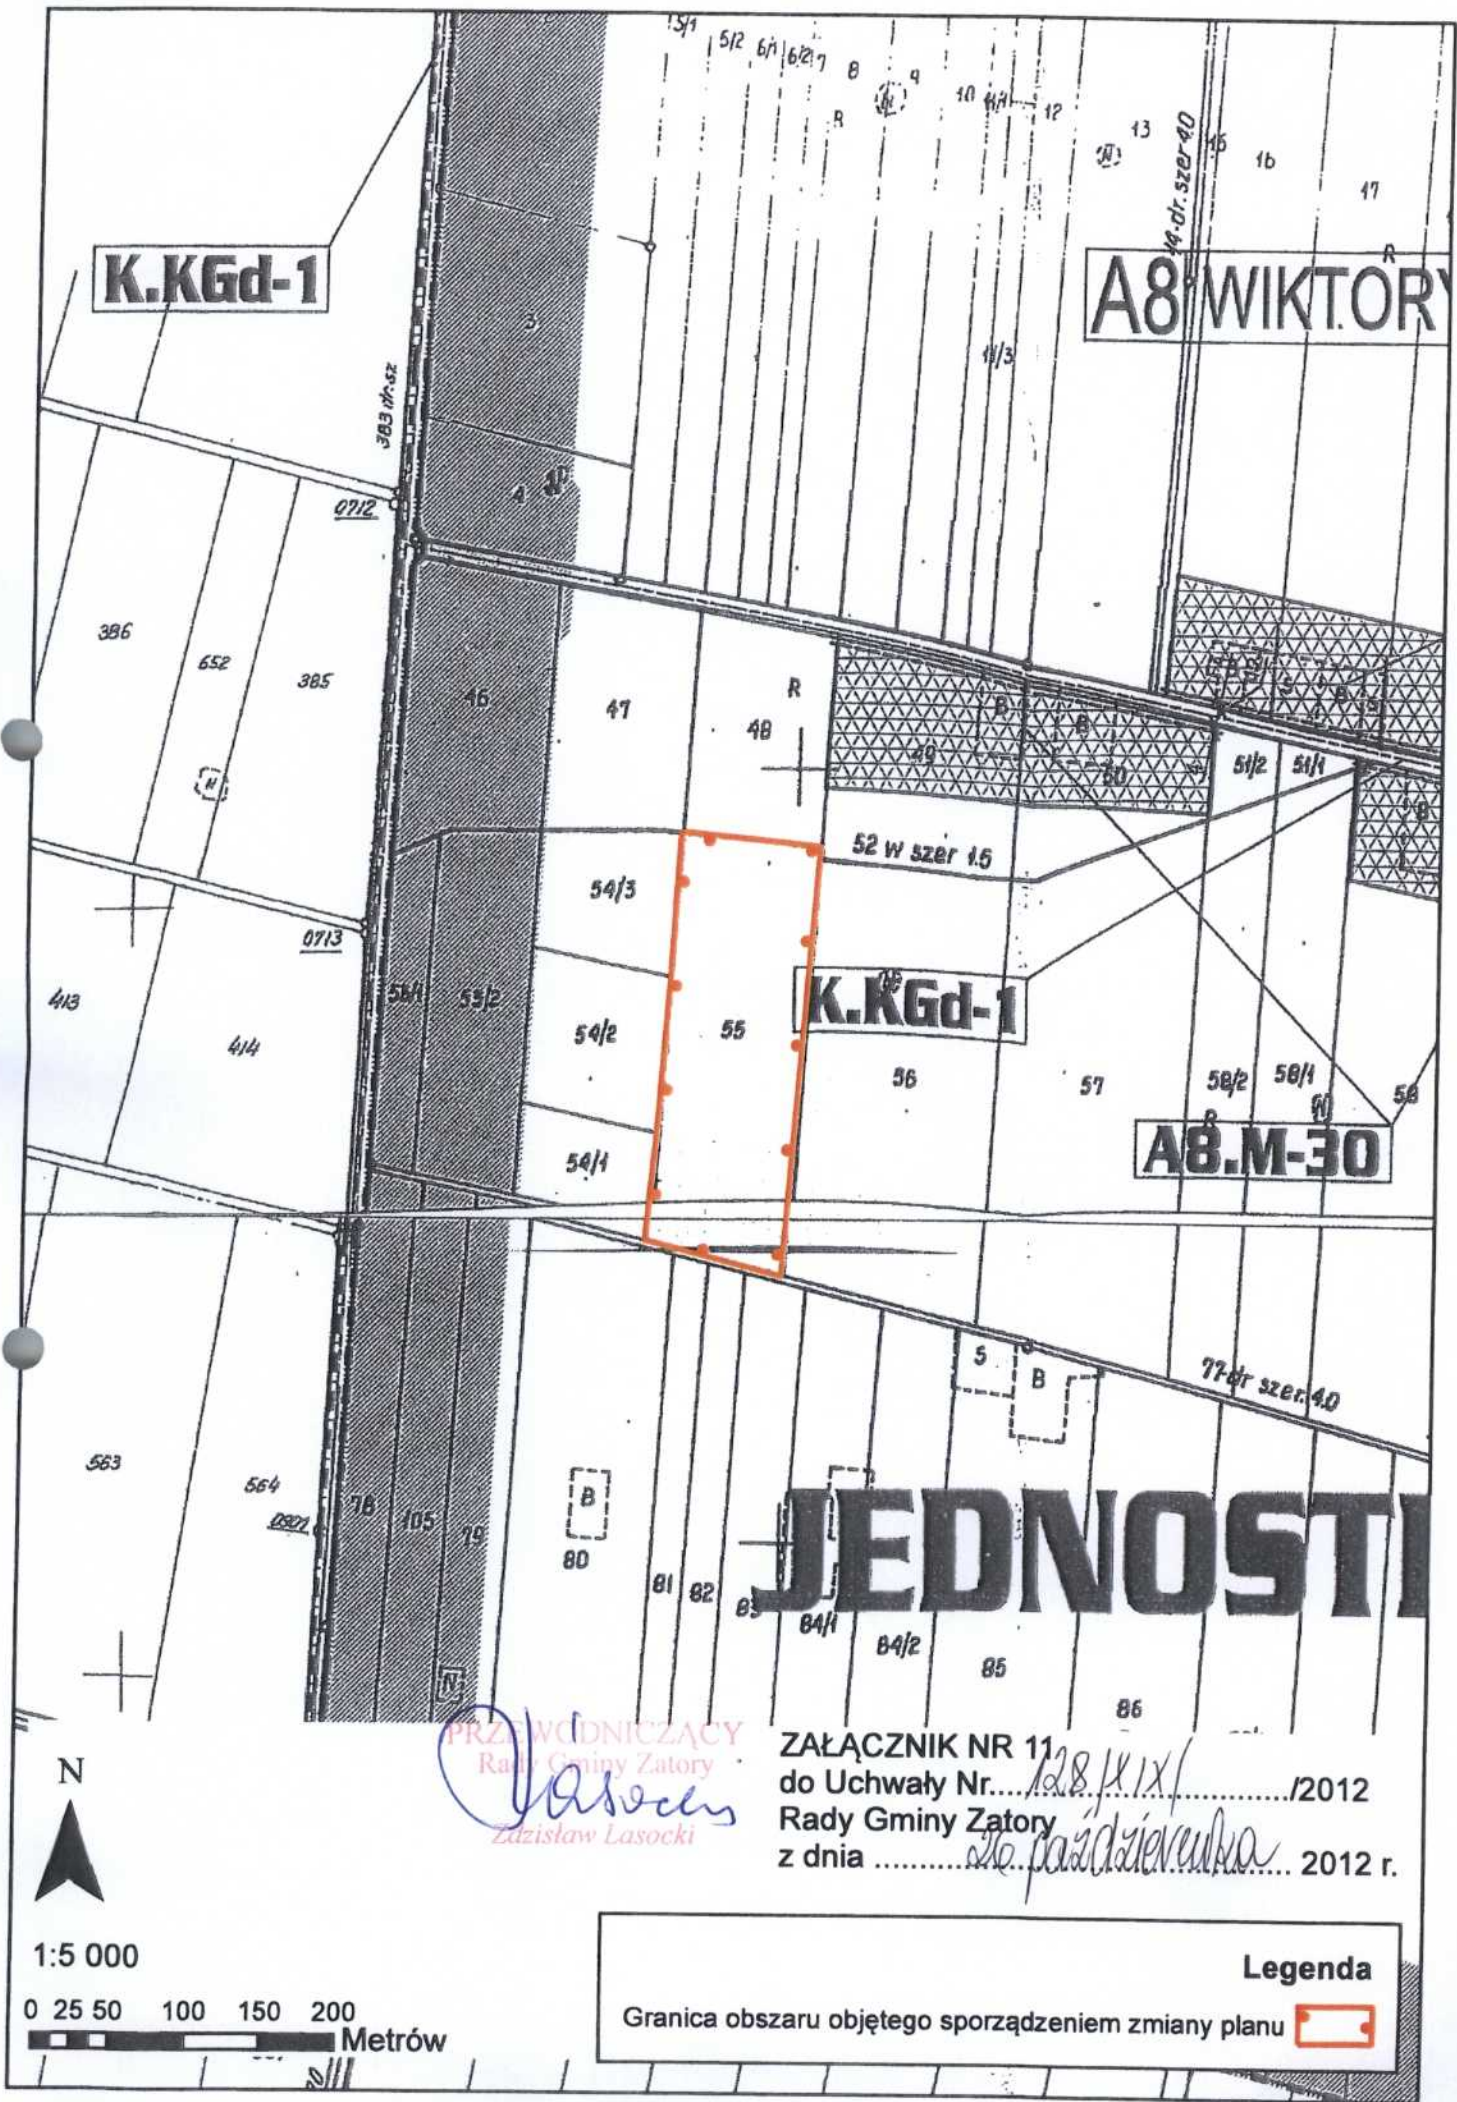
5/1 5/2 6/1 6/2 7 8 9 10 11 12 13 15 16 17 R R

K.KGd-1

A8 WIKTORY

14 dr. szer 4.0

11/3

383 dr.sz

0712

4

386 652 385 46 47 48 R

B B 49 50 51/2 51/1

52 W szer 1.5

54/3

0713

413 414 56/1 55/2 54/2 55

K.KGd-1

56 57 58/2 58/1 58

A8.M-30

54/1

5 B

77 dr szer 4.0

563 564 0921 76 105 79 B 80 81 82 83 84/1 84/2 85 86

JEDNOSTI

N

1:5 000

0 25 50 100 150 200
Metrów

PRZEWODNICZĄCY
Rady Gminy Zatory
Zdzisław Lasocki

ZAŁĄCZNIK NR 11
do Uchwały Nr....128/XIX/............/2012
Rady Gminy Zatory
z dnia ...........26 października........ 2012 r.

Legenda

Granica obszaru objętego sporządzeniem zmiany planu